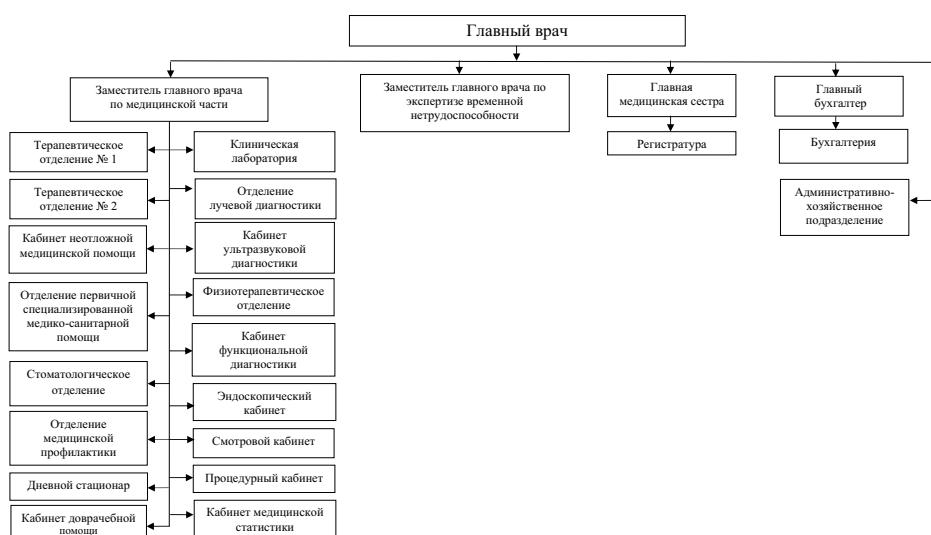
Главный врач

Заместитель главного врача по медицинской части

Заместитель главного врача по экспертизе временной нетрудоспособности

Главная медицинская сестра

Главный бухгалтер

Регистратура

Бухгалтерия

Административно-хозяйственное подразделение

Терапевтическое отделение № 1

Терапевтическое отделение № 2

Кабинет неотложной медицинской помощи

Отделение первичной специализированной медико-санитарной помощи

Стоматологическое отделение

Отделение медицинской профилактики

Дневной стационар

Кабинет доврачебной помощи

Клиническая лаборатория

Отделение лучевой диагностики

Кабинет ультразвуковой диагностики

Физиотерапевтическое отделение

Кабинет функциональной диагностики

Эндоскопический кабинет

Смотровой кабинет

Процедурный кабинет

Кабинет медицинской статистики